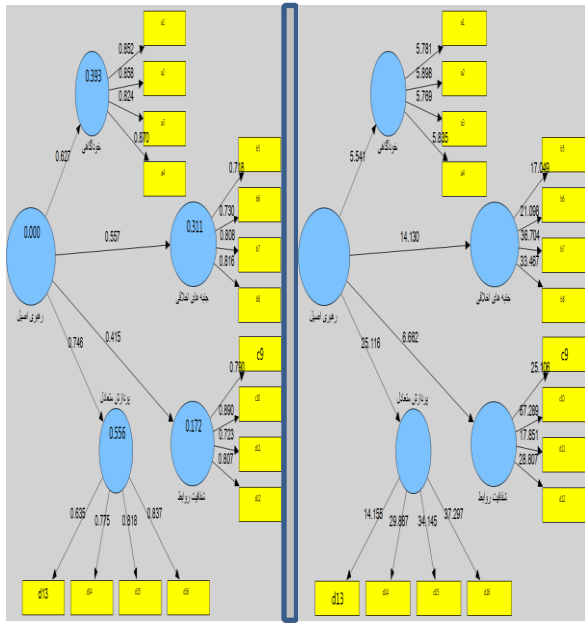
0.393
0.852
0.868
0.824
0.870
0.627
a1
a2
a3
a4
خودآگاهی
0.000
رهبری اصیل
0.557
0.311
جنبه های اخلاقی
0.718
0.730
0.808
0.816
b5
b6
b7
b8
0.746
0.415
پردازش متعادل
0.556
0.172
شفافیت روابط
0.780
0.890
0.723
0.807
c9
c10
c11
c12
0.635
0.775
0.818
0.837
d13
d14
d15
d16

5.781
5.898
5.769
5.835
5.541
a1
a2
a3
a4
خودآگاهی
رهبری اصیل
14.130
جنبه های اخلاقی
17.049
21.098
36.704
33.467
b5
b6
b7
b8
25.116
6.682
پردازش متعادل
شفافیت روابط
25.106
67.289
17.851
28.807
c9
c10
c11
c12
14.155
29.887
34.145
37.297
d13
d14
d15
d16